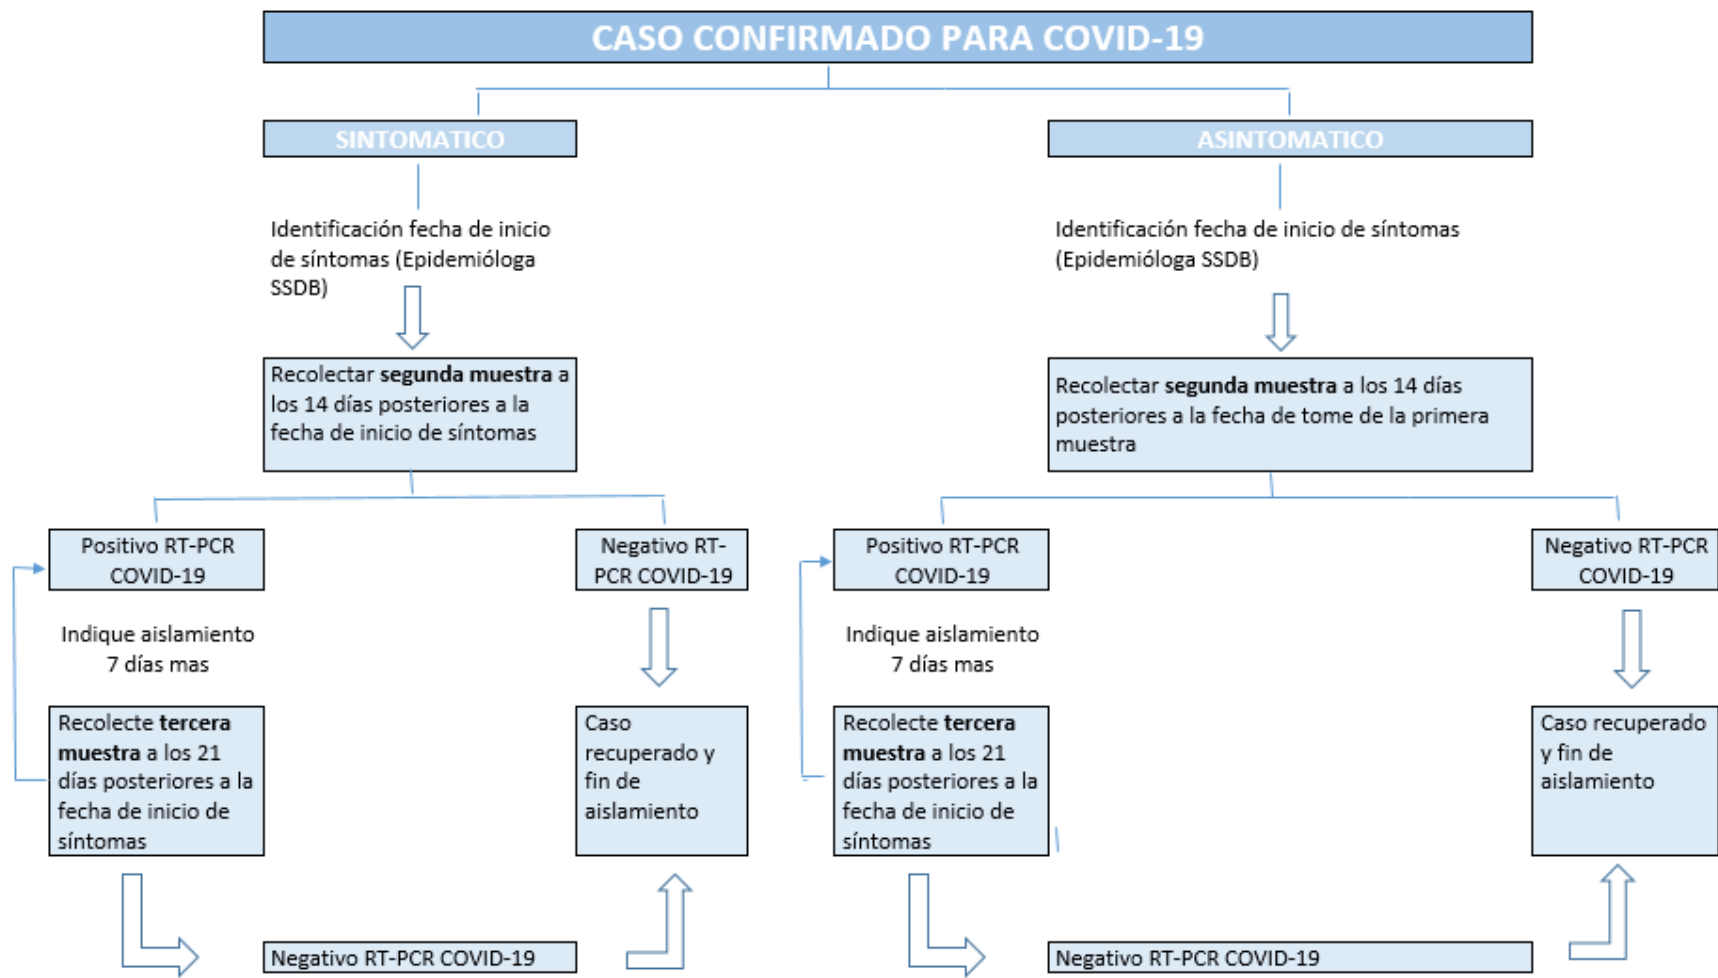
CASO CONFIRMADO PARA COVID-19

SINTOMATICO

Identificación fecha de inicio de síntomas (Epidemióloga SSDB)

Recolectar **segunda muestra** a los 14 días posteriores a la fecha de inicio de síntomas

Positivo RT-PCR COVID-19

Indique aislamiento 7 días mas

Recolecte **tercera muestra** a los 21 días posteriores a la fecha de inicio de síntomas

Negativo RT-PCR COVID-19

Caso recuperado y fin de aislamiento

Negativo RT-PCR COVID-19

ASINTOMATICO

Identificación fecha de inicio de síntomas (Epidemióloga SSDB)

Recolectar **segunda muestra** a los 14 días posteriores a la fecha de tome de la primera muestra

Positivo RT-PCR COVID-19

Indique aislamiento 7 días mas

Recolecte **tercera muestra** a los 21 días posteriores a la fecha de inicio de síntomas

Negativo RT-PCR COVID-19

Caso recuperado y fin de aislamiento

Negativo RT-PCR COVID-19